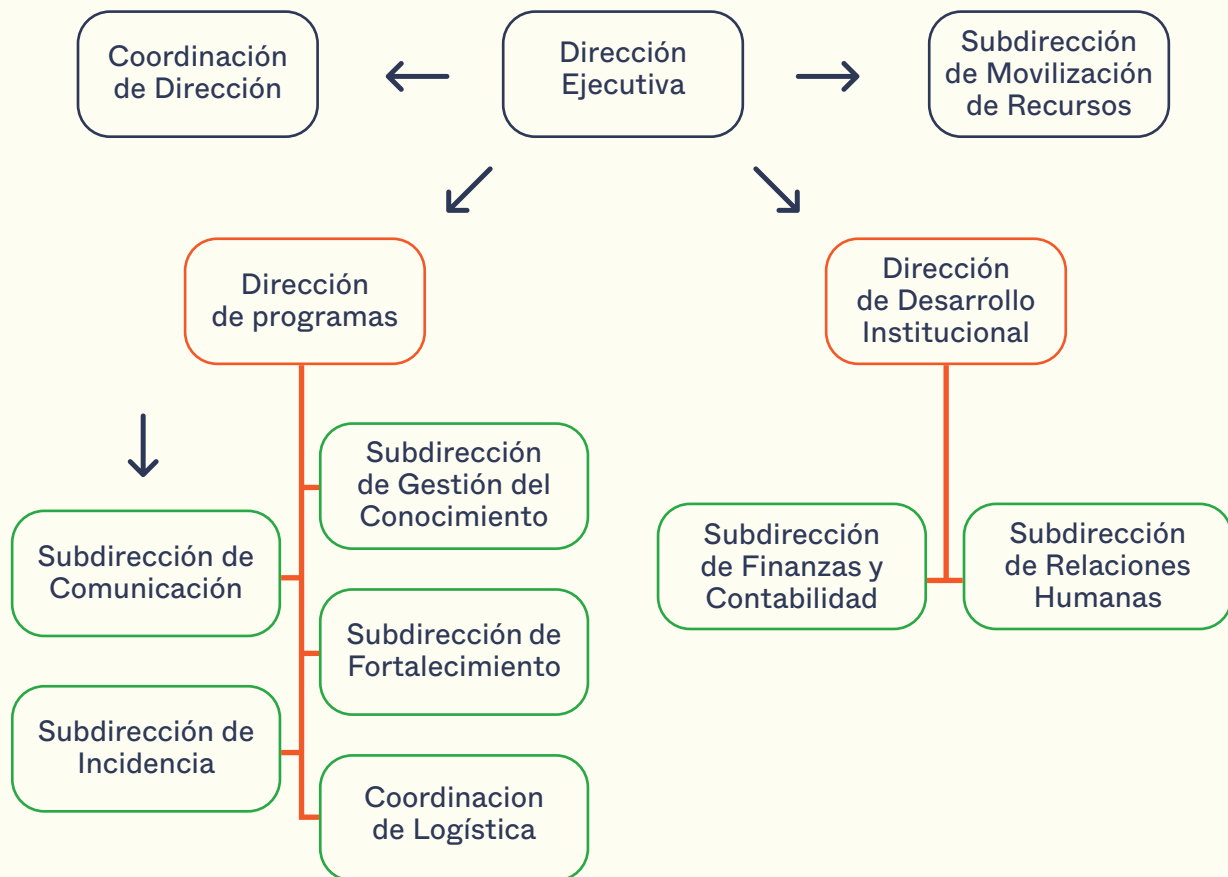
Coordinación de Dirección

Dirección Ejecutiva

Subdirección de Movilización de Recursos

Dirección de programas

Dirección de Desarrollo Institucional

Subdirección de Gestión del Conocimiento

Subdirección de Comunicación

Subdirección de Fortalecimiento

Subdirección de Incidencia

Coordinacion de Logística

Subdirección de Finanzas y Contabilidad

Subdirección de Relaciones Humanas